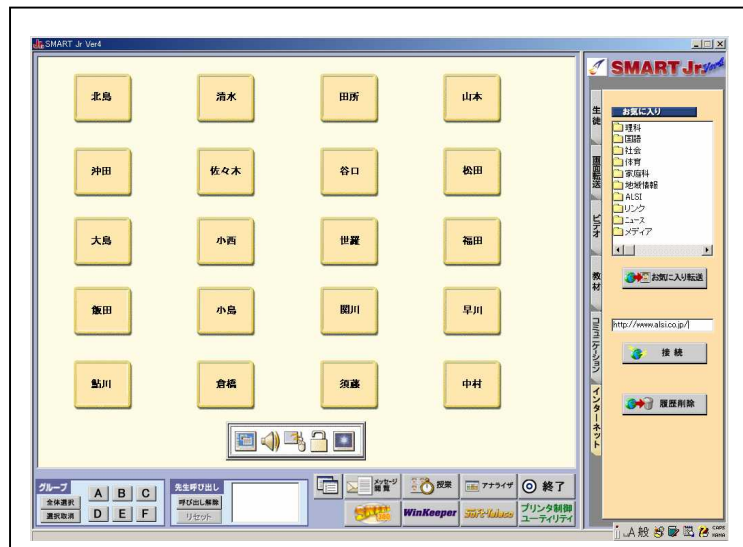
SMART Jr Ver4

北島 清水 田所 山本

沖田 佐々木 谷口 松田

大島 小西 世羅 福田

飯田 小島 関川 早川

鮎川 倉橋 須藤 中村

SMART Jr Ver4

生徒

画面転送

ビデオ

教材

コミュニケーション

インターネット

お気に入り

理科
国語
社会
体育
家庭科
地域情報
ALSI
リンク
ニュース
メディア

お気に入り転送

http://www.alsi.co.jp/

接続

履歴削除

グループ
全体選択
選択取消
A B C
D E F

先生呼び出し
呼び出し解除
リセット

メッセージ履歴

授業

アナライザ

終了

WinKeeper

プリンタ制御ユーティリティ

般

CAPS KANA